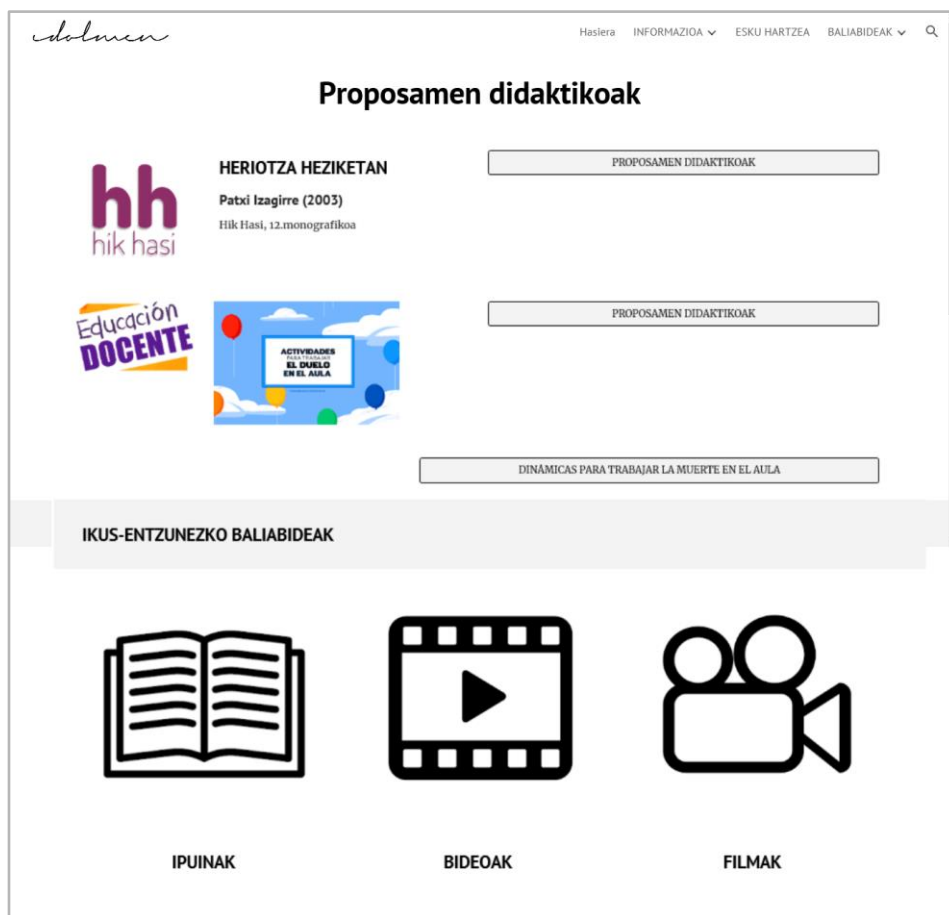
dolmen

Hasiera INFORMAZIOA ESKU HARTZEA BALIABIDEAK

Proposamen didaktikoak

hh
hik hasi

HERIOTZA HEZIKETAN

Patxi Izagirre (2003)

Hik Hasi, 12.monografikoa

PROPOSAMEN DIDAKTIKOAK

Educación DOCENTE

ACTIVIDADES PARA TRABAJAR EL DUELO EN EL AULA

PROPOSAMEN DIDAKTIKOAK

DINÁMICAS PARA TRABAJAR LA MUERTE EN EL AULA

IKUS-ENTZUNEZKO BALIABIDEAK

IPUINAK

BIDEOAK

FILMAK